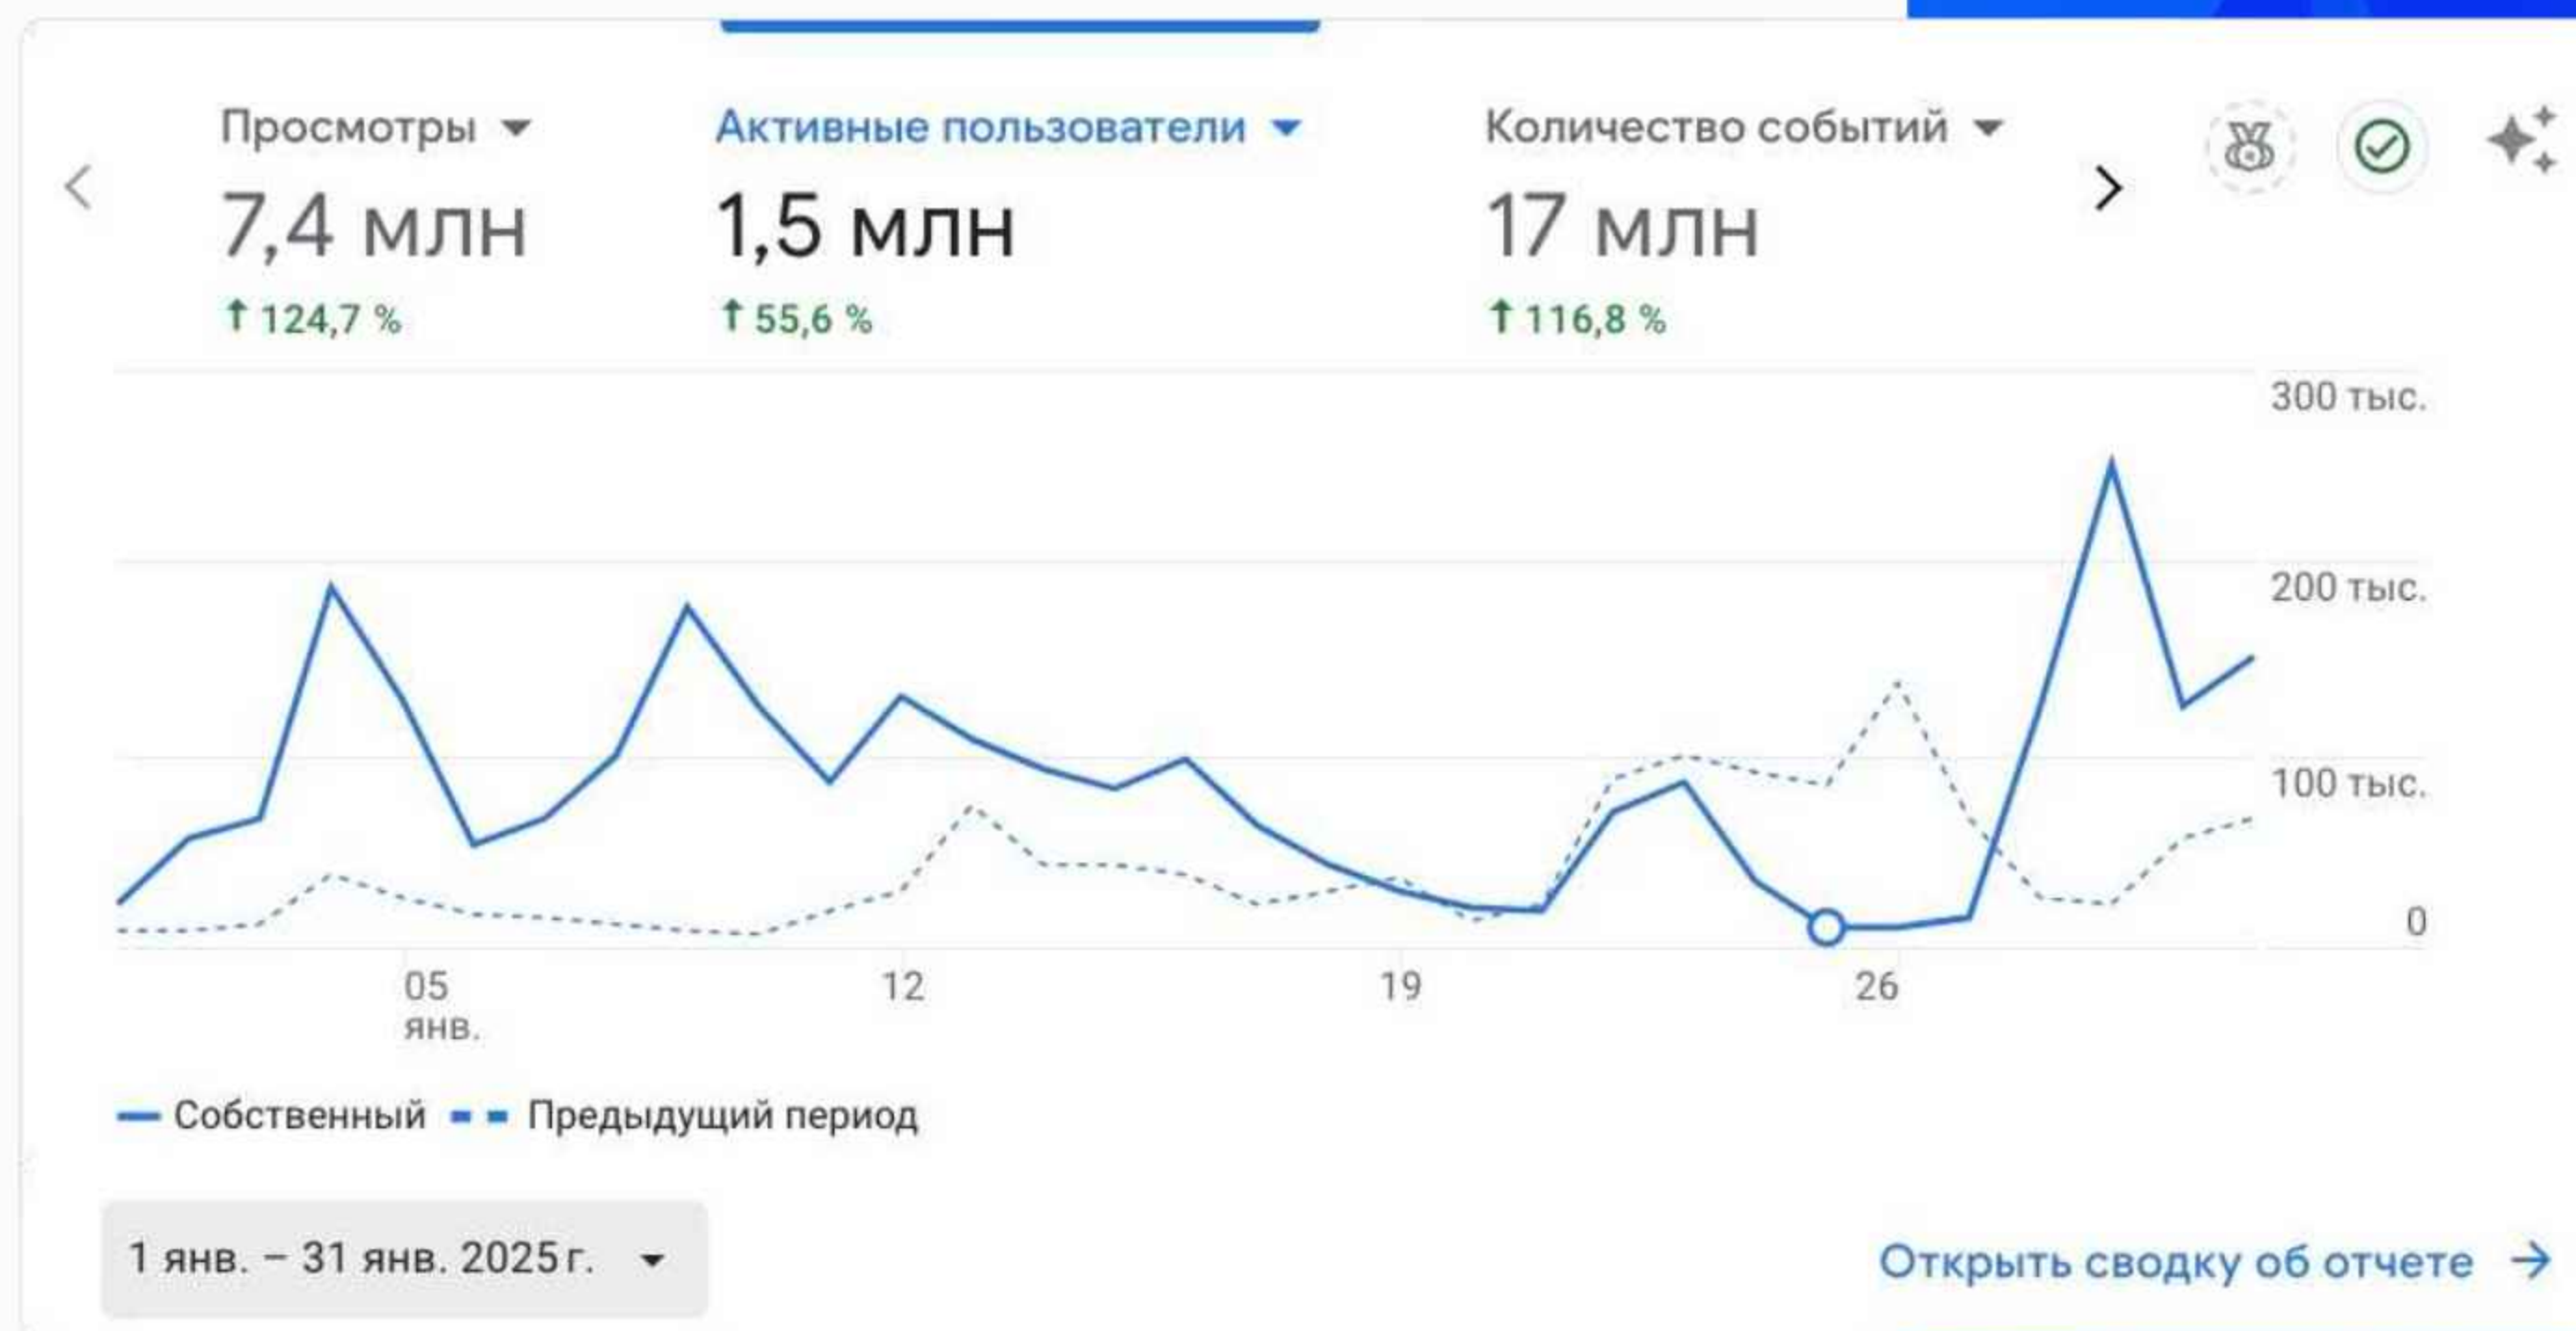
Просмотры
7,4 млн
↑ 124,7 %

Активные пользователи
1,5 млн
↑ 55,6 %

Количество событий
17 млн
↑ 116,8 %

300 тыс.
200 тыс.
100 тыс.
0

05
янв.
12
19
26

Собственный
Предыдущий период

1 янв. – 31 янв. 2025 г.

Открыть сводку об отчете →